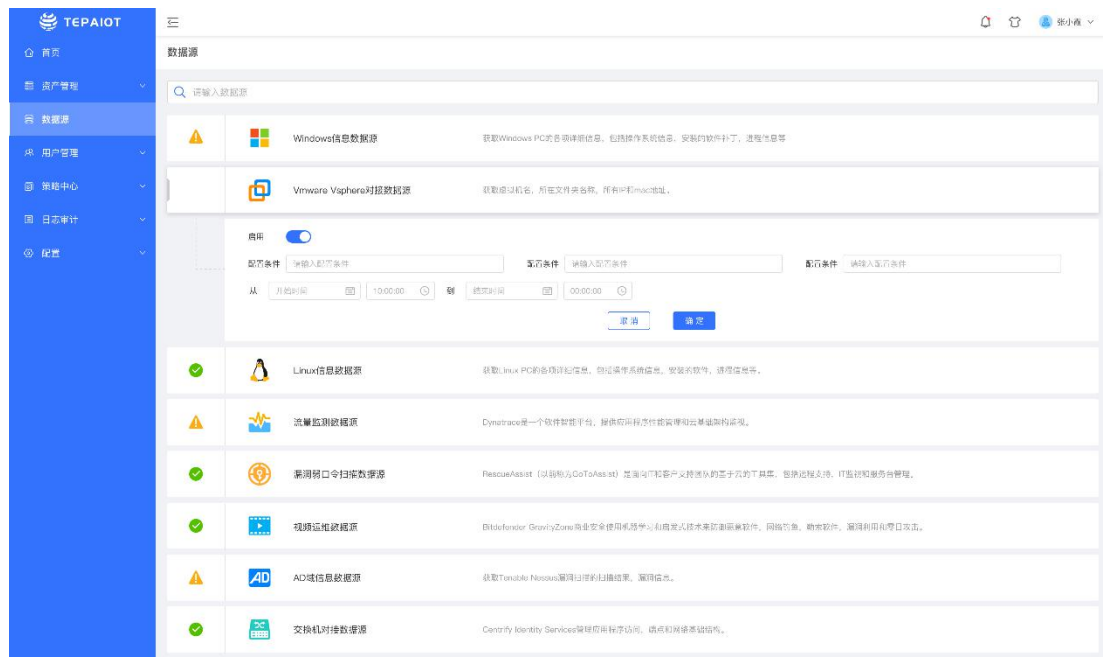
TEPAIOT

首页
资产管理
数据源
用户管理
策略中心
日志审计
配置

张小燕

数据源

请输入数据源

Windows信息数据源
获取Windows PC的各项详细信息，包括操作系统的信息、安装的软件补丁、进程信息等

Vmware Vsphere对接数据源
获取虚拟机名、所在文件夹名称、所有IP和mac地址。

启用
配置条件 请输入配置条件
配置条件 请输入配置条件
配置条件 请输入配置条件
从 开始时间 10:00:00 到 结束时间 00:00:00
取消 确定

Linux信息数据源
获取Linux PC的各项详细信息，包括操作系统信息，安装的软件，进程信息等。

流量监测数据源
Dynatrace是一个软件智能平台，提供应用程序性能管理和云基础架构监视。

漏洞弱口令扫描数据源
RescueAssist（以前称为GoToAssist）是面向IT和客户支持团队的基于云的工具集，包括远程支持，IT监控和服务台管理。

视频运维数据源
Bitdefender GravityZone商业安全使用机器学习和启发式技术来防御恶意软件，网络钓鱼，勒索软件，漏洞利用和零日攻击。

AD域信息数据源
获取Tenable Nessus漏洞扫描的扫描结果，漏洞信息。

交换机对接数据源
Centrify Identity Services管理应用程序访问，端点和网络基础结构。